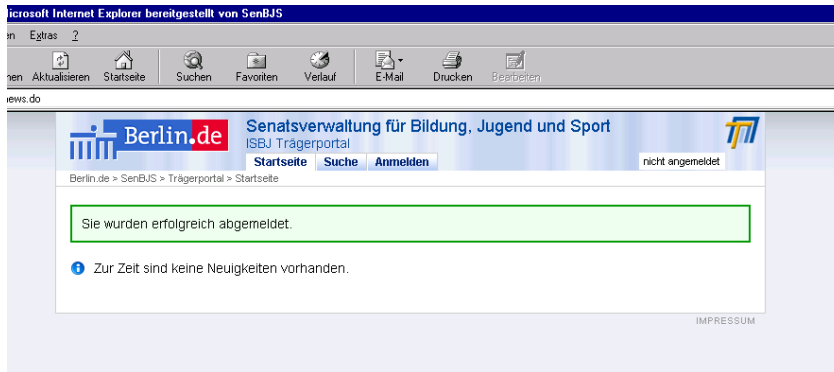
icrosoft Internet Explorer bereitgestellt von SenBJS

en Extras ?

hen Aktualisieren Startseite Suchen Favoriten Verlauf E-Mail Drucken Bearbeiten

ews.do

Berlin.de

Senatsverwaltung für Bildung, Jugend und Sport

ISBJ Trägerportal

Startseite Suche Anmelden

nicht angemeldet

Berlin.de > SenBJS > Trägerportal > Startseite

Sie wurden erfolgreich abgemeldet.

Zur Zeit sind keine Neuigkeiten vorhanden.

IMPRESSUM